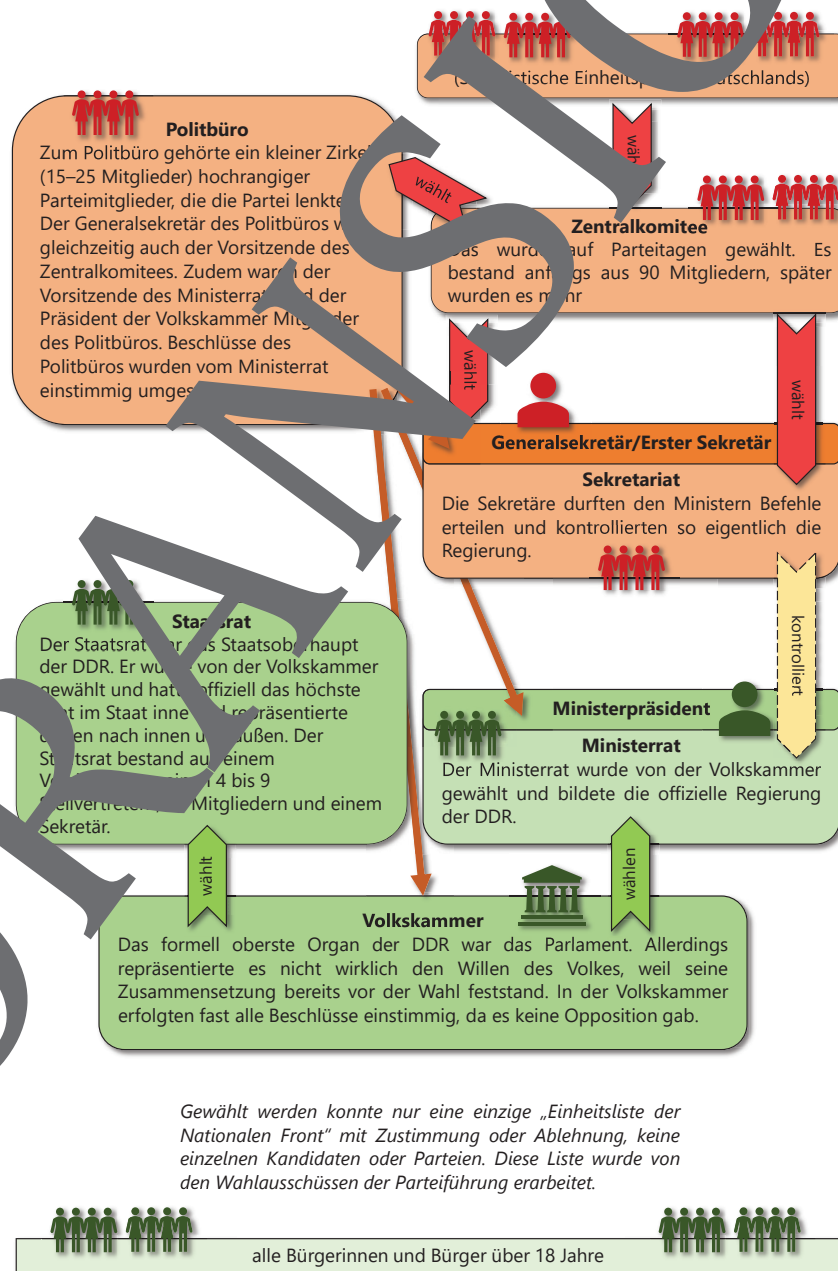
(S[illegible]tische Einheits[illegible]utschlands)

wählt

Politbüro
Zum Politbüro gehörte ein kleiner Zirke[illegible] (15–25 Mitglieder) hochrangiger Parteimitglieder, die die Partei lenkte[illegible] Der Generalsekretär des Politbüros w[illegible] gleichzeitig auch der Vorsitzende des Zentralkomitees. Zudem war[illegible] der Vorsitzende des Ministerra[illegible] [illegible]d der Präsident der Volkskammer Mitg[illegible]der des Politbüros. Beschlüsse des Politbüros wurden vom Ministerrat einstimmig umge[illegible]

wählt

Zentralkomitee
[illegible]as wurd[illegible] auf Parteitagen gewählt. Es bestand anf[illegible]gs aus 90 Mitgliedern, später wurden es m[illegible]hr

wählt

wählt

Generalsekretär/Erster Sekretär

Sekretariat
Die Sekretäre durften den Ministern Befehle erteilen und kontrollierten so eigentlich die Regierung.

kontrolliert

Staa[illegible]rat
Der Staatsrat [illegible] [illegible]s Staatsob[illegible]haupt der DDR. Er wu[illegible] von der Volkskammer gewählt und hat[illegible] offiziell das höchste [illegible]t im Staat inne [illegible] re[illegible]räsentierte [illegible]en nach innen u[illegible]ußen. Der St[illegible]tsrat bestand au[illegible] einem V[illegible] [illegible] 4 bis 9 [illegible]ellvertreter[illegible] Mitgliedern und einem Sekretär.

Ministerpräsident

Ministerrat
Der Ministerrat wurde von der Volkskammer gewählt und bildete die offizielle Regierung der DDR.

wählt

wählen

Volkskammer
Das formell oberste Organ der DDR war das Parlament. Allerdings repräsentierte es nicht wirklich den Willen des Volkes, weil seine Zusammensetzung bereits vor der Wahl feststand. In der Volkskammer erfolgten fast alle Beschlüsse einstimmig, da es keine Opposition gab.

Gewählt werden konnte nur eine einzige „Einheitsliste der Nationalen Front“ mit Zustimmung oder Ablehnung, keine einzelnen Kandidaten oder Parteien. Diese Liste wurde von den Wahlausschüssen der Parteiführung erarbeitet.

alle Bürgerinnen und Bürger über 18 Jahre